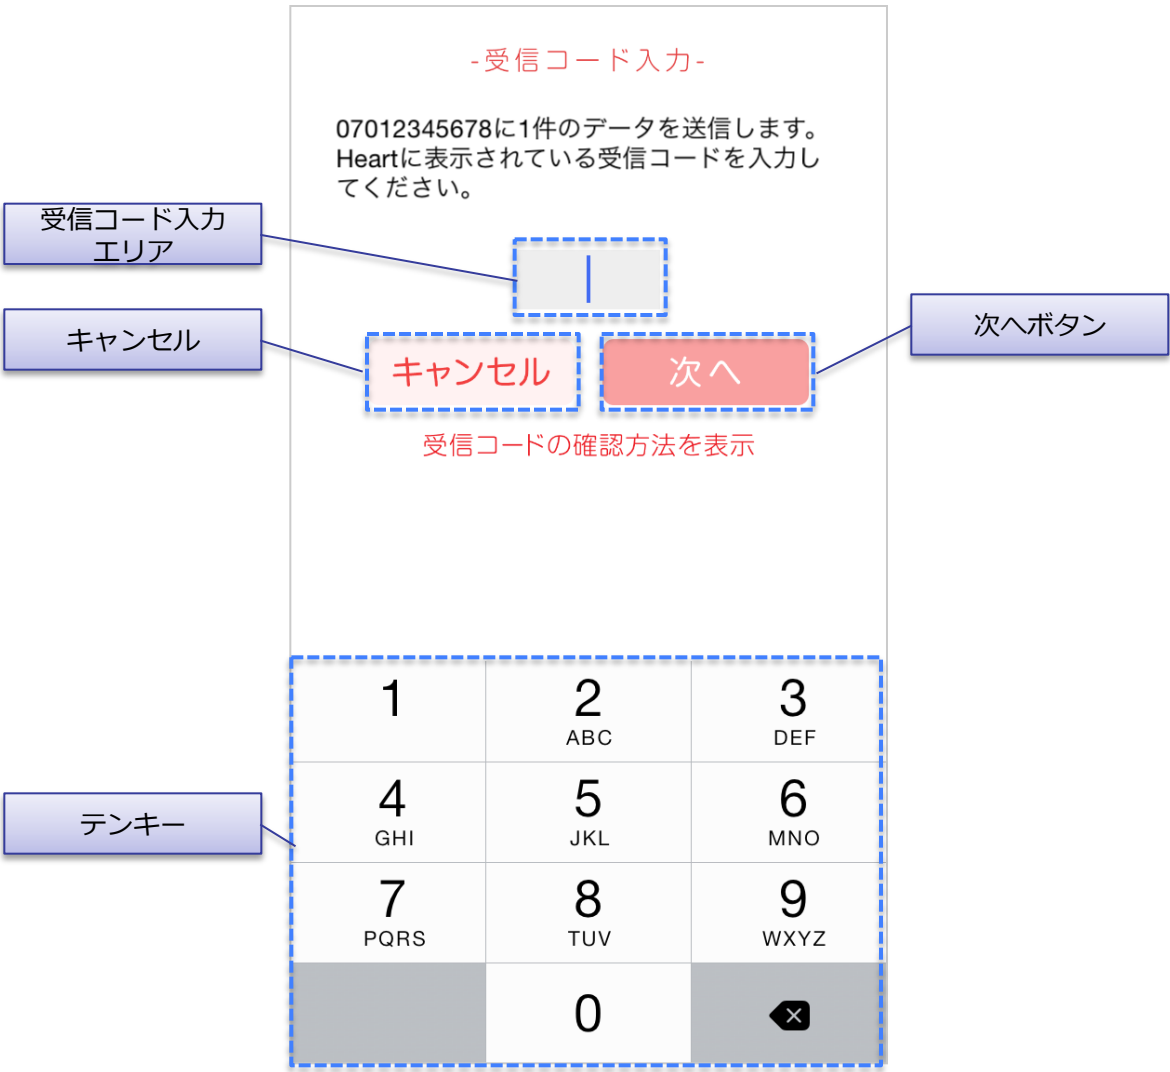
-受信コード入力-

07012345678に1件のデータを送信します。Heartに表示されている受信コードを入力してください。

受信コード入力エリア

キャンセル

キャンセル

次へ

次へボタン

受信コードの確認方法を表示

テンキー

| 1 | 2 ABC | 3 DEF |
|---|---|---|
| 4 GHI | 5 JKL | 6 MNO |
| 7 PQRS | 8 TUV | 9 WXYZ |
|  | 0 |  |